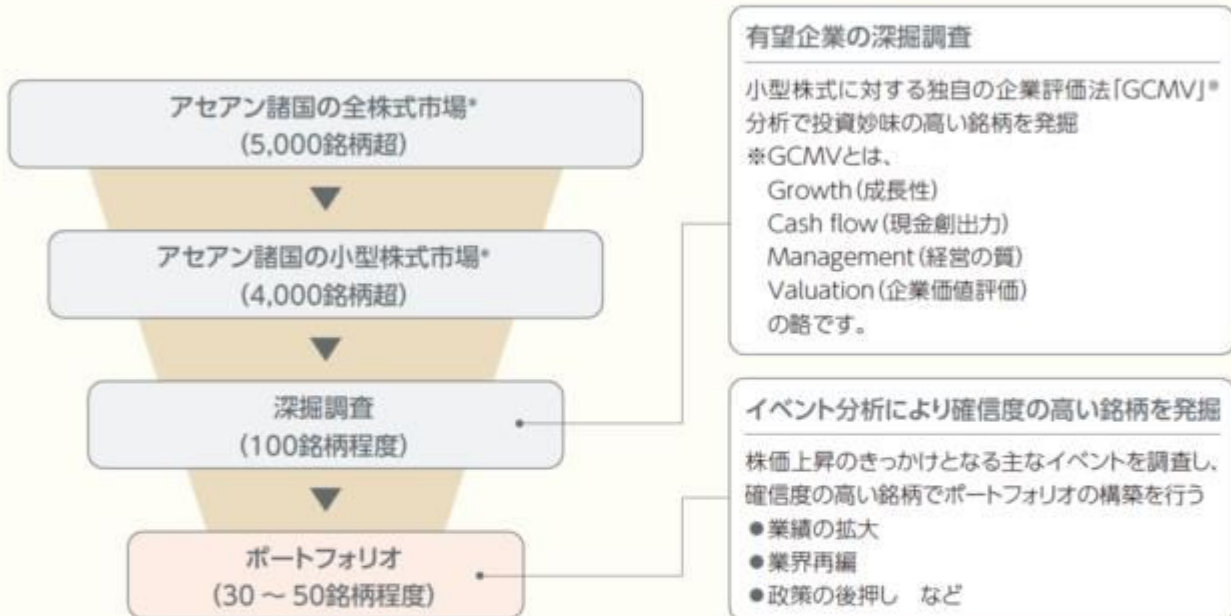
アセアン諸国の全株式市場*
(5,000銘柄超)

▼

アセアン諸国の小型株式市場*
(4,000銘柄超)

▼

深掘調査
(100銘柄程度)

▼

ポートフォリオ
(30～50銘柄程度)

有望企業の深掘調査

小型株式に対する独自の企業評価法「GCMV」※分析で投資妙味の高い銘柄を発掘
※GCMVとは、
Growth(成長性)
Cash flow(現金創出力)
Management(経営の質)
Valuation(企業価値評価)
の略です。

イベント分析により確信度の高い銘柄を発掘

株価上昇のきっかけとなる主なイベントを調査し、確信度の高い銘柄でポートフォリオの構築を行う
●業績の拡大
●業界再編
●政策の後押し　など